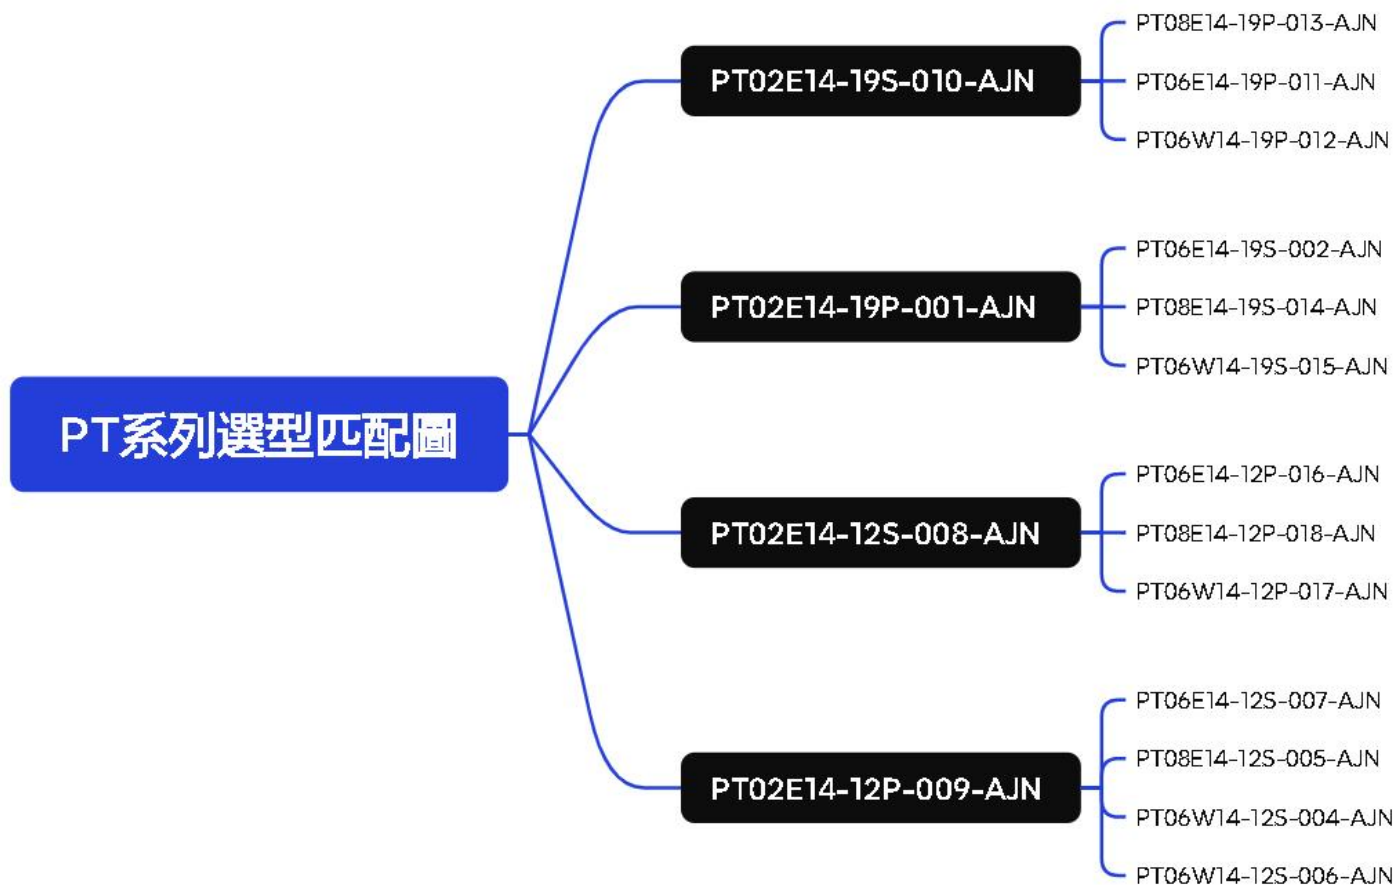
PT系列選型匹配圖

PT02E14-19S-010-AJN

PT08E14-19P-013-AJN

PT06E14-19P-011-AJN

PT06W14-19P-012-AJN

PT02E14-19P-001-AJN

PT06E14-19S-002-AJN

PT08E14-19S-014-AJN

PT06W14-19S-015-AJN

PT02E14-12S-008-AJN

PT06E14-12P-016-AJN

PT08E14-12P-018-AJN

PT06W14-12P-017-AJN

PT02E14-12P-009-AJN

PT06E14-12S-007-AJN

PT08E14-12S-005-AJN

PT06W14-12S-004-AJN

PT06W14-12S-006-AJN